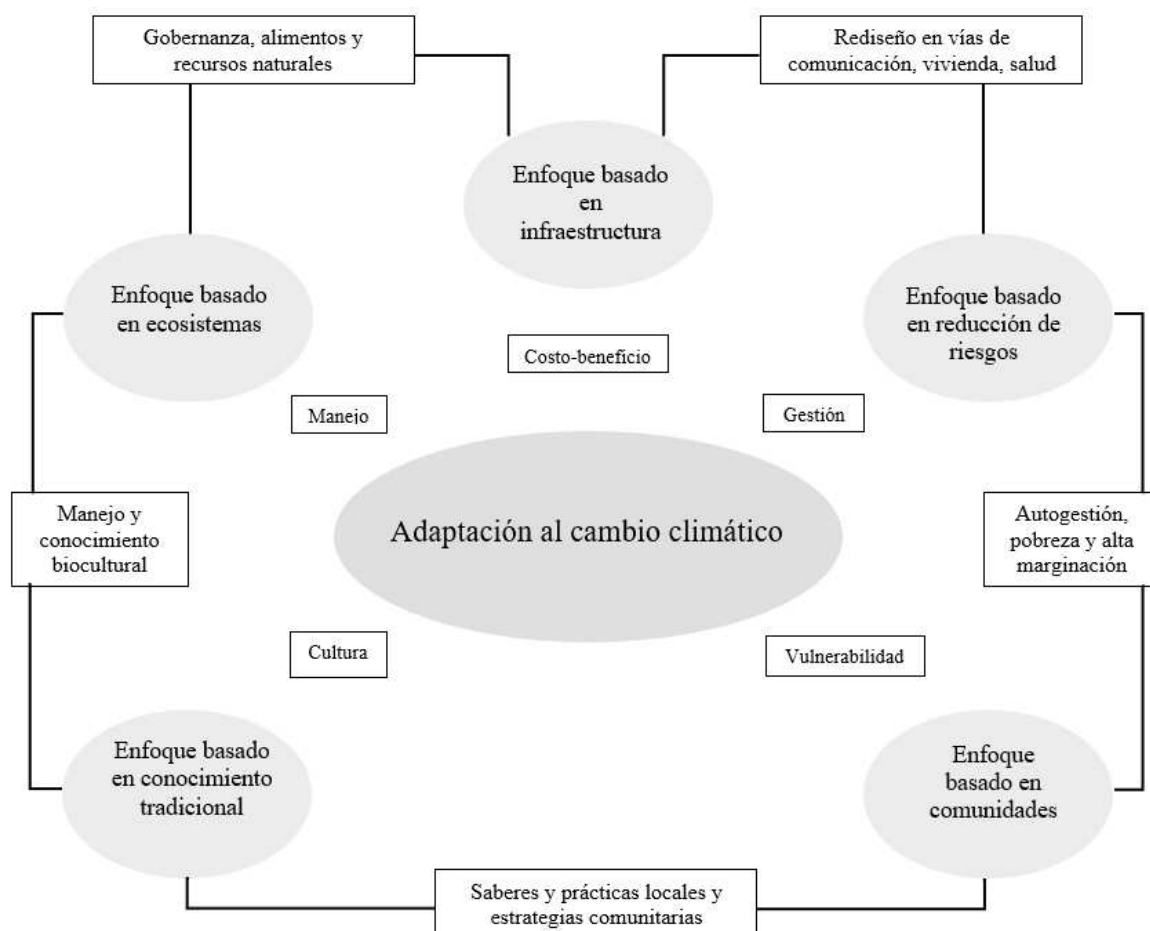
Gobernanza, alimentos y recursos naturales

Rediseño en vías de comunicación, vivienda, salud

Enfoque basado en infraestructura

Enfoque basado en ecosistemas

Enfoque basado en reducción de riesgos

Costo-beneficio

Manejo

Gestión

Manejo y conocimiento biocultural

Adaptación al cambio climático

Autogestión, pobreza y alta marginación

Cultura

Vulnerabilidad

Enfoque basado en conocimiento tradicional

Enfoque basado en comunidades

Saberes y prácticas locales y estrategias comunitarias